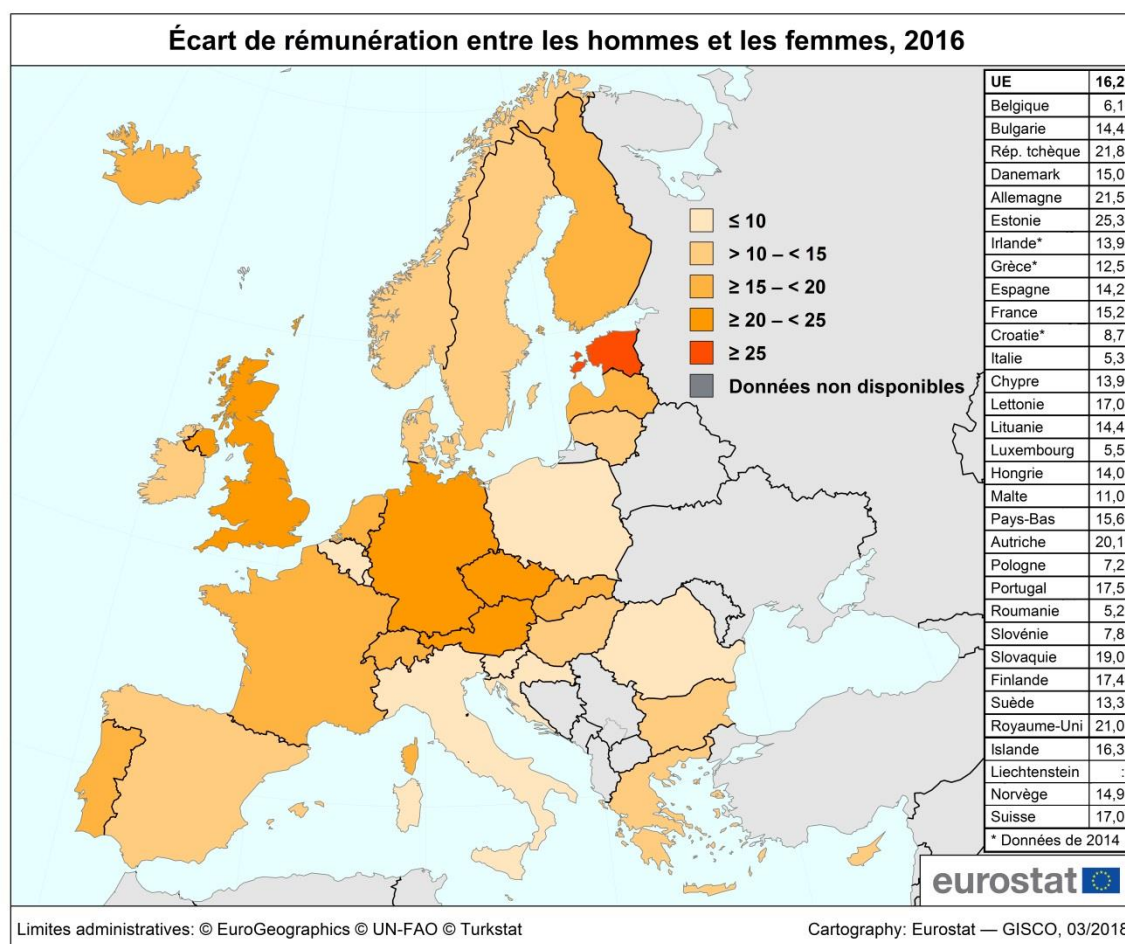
Écart de rémunération entre les hommes et les femmes, 2016

≤ 10
> 10 – < 15
≥ 15 – < 20
≥ 20 – < 25
≥ 25
Données non disponibles

| UE | 16,2 |
|---|---|
| Belgique | 6,1 |
| Bulgarie | 14,4 |
| Rép. tchèque | 21,8 |
| Danemark | 15,0 |
| Allemagne | 21,5 |
| Estonie | 25,3 |
| Irlande* | 13,9 |
| Grèce* | 12,5 |
| Espagne | 14,2 |
| France | 15,2 |
| Croatie* | 8,7 |
| Italie | 5,3 |
| Chypre | 13,9 |
| Lettonie | 17,0 |
| Lituanie | 14,4 |
| Luxembourg | 5,5 |
| Hongrie | 14,0 |
| Malte | 11,0 |
| Pays-Bas | 15,6 |
| Autriche | 20,1 |
| Pologne | 7,2 |
| Portugal | 17,5 |
| Roumanie | 5,2 |
| Slovénie | 7,8 |
| Slovaquie | 19,0 |
| Finlande | 17,4 |
| Suède | 13,3 |
| Royaume-Uni | 21,0 |
| Islande | 16,3 |
| Liechtenstein | : |
| Norvège | 14,9 |
| Suisse | 17,0 |

* Données de 2014

eurostat

Limites administratives: © EuroGeographics © UN-FAO © Turkstat

Cartography: Eurostat — GISCO, 03/2018